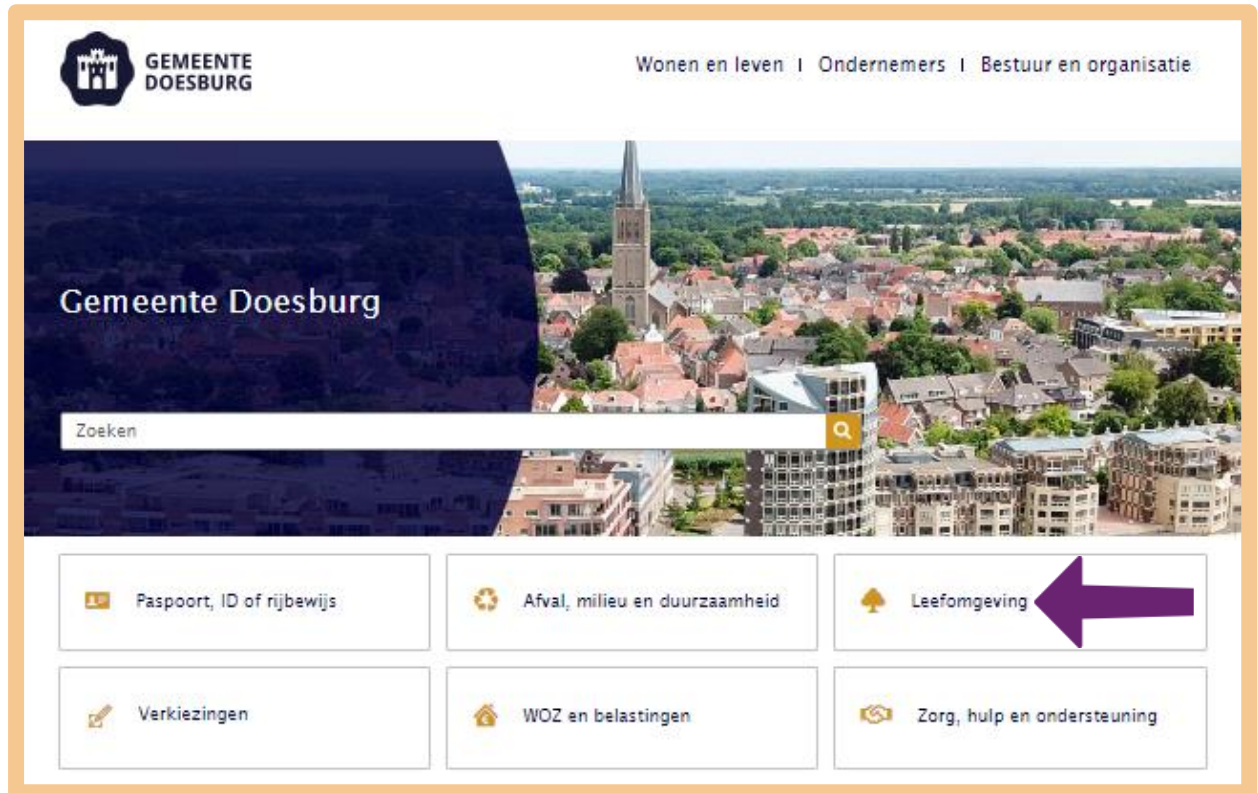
GEMEENTE DOESBURG

Wonen en leven | Ondernemers | Bestuur en organisatie

Gemeente Doesburg

Zoeken

Paspoort, ID of rijbewijs

Afval, milieu en duurzaamheid

Leefomgeving

Verkiezingen

WOZ en belastingen

Zorg, hulp en ondersteuning